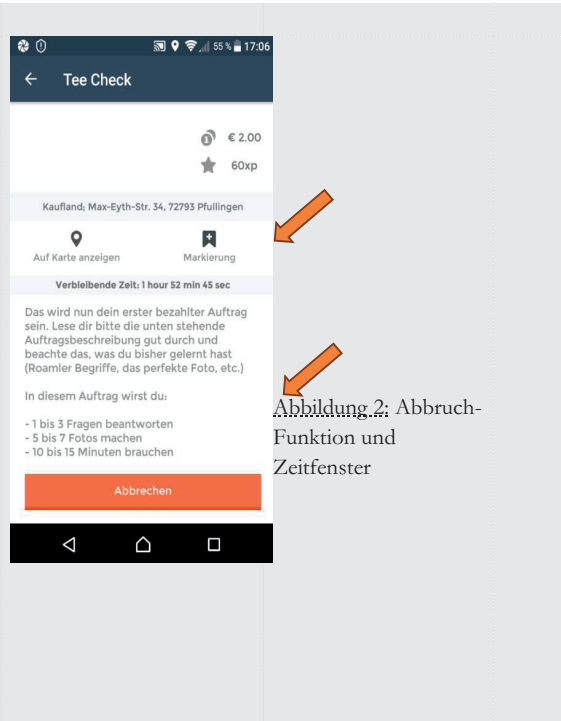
55 % 17:06

Tee Check

€ 2.00

60xp

Kaufland; Max-Eyth-Str. 34, 72793 Pfullingen

Auf Karte anzeigen

Markierung

Verbleibende Zeit: 1 hour 52 min 45 sec

Das wird nun dein erster bezahlter Auftrag sein. Lese dir bitte die unten stehende Auftragsbeschreibung gut durch und beachte das, was du bisher gelernt hast (Roamler Begriffe, das perfekte Foto, etc.)

In diesem Auftrag wirst du:

- 1 bis 3 Fragen beantworten
- 5 bis 7 Fotos machen
- 10 bis 15 Minuten brauchen

Abbrechen

Abbildung 2: Abbruch-Funktion und Zeitfenster